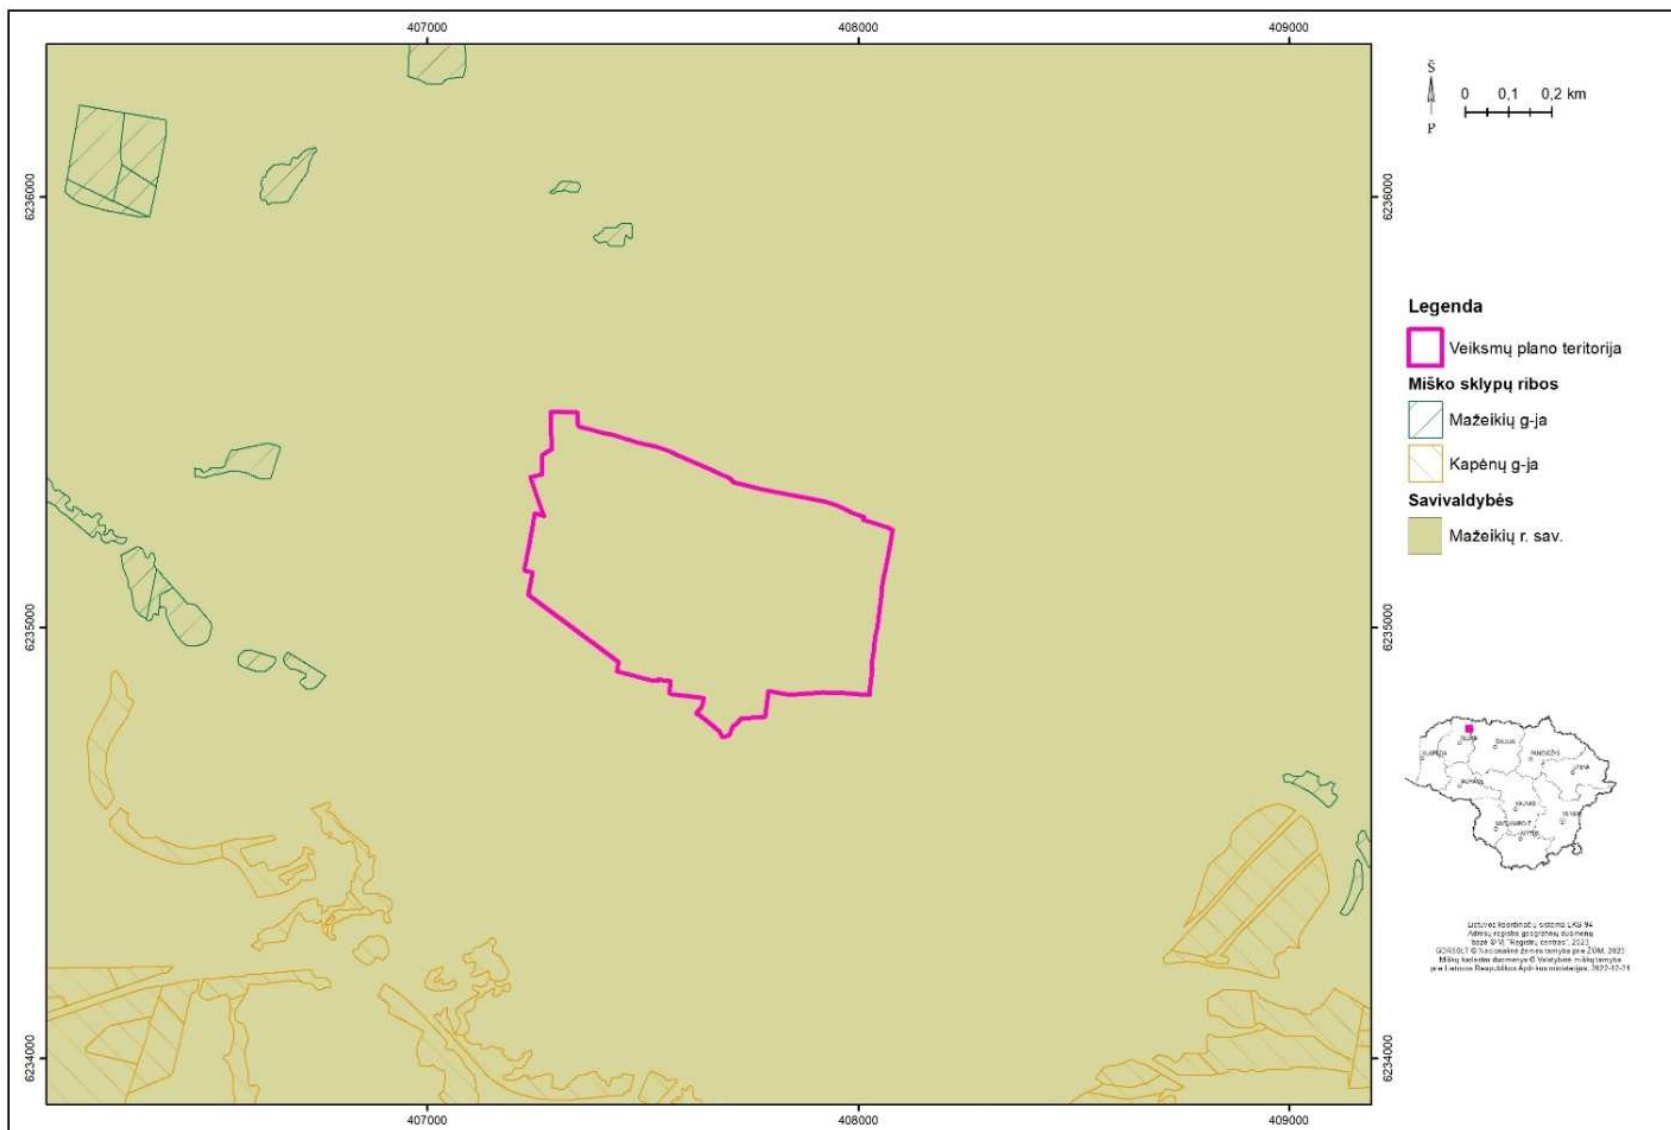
407000
408000
409000

6236000
6235000
6234000

6236000
6235000
6234000

Š
P
0 0,1 0,2 km

Legenda
Veiksmų plano teritorija
Miško sklypų ribos
Mažeikių g-ja
Kapėnų g-ja
Savivaldybės
Mažeikių r. sav.

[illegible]

Lietuvos koordinačių sistema LKS 94
Adresų registro geografinių duomenų bazė © VĮ "Registrų centras", 2023
GDR50LT © Nacionalinė žemės tarnyba prie ŽŪM, 2023
Miškų kadastro duomenys © Valstybinė miškų tarnyba prie Lietuvos Respublikos Aplinkos ministerijos, 2022-12-31

407000
408000
409000